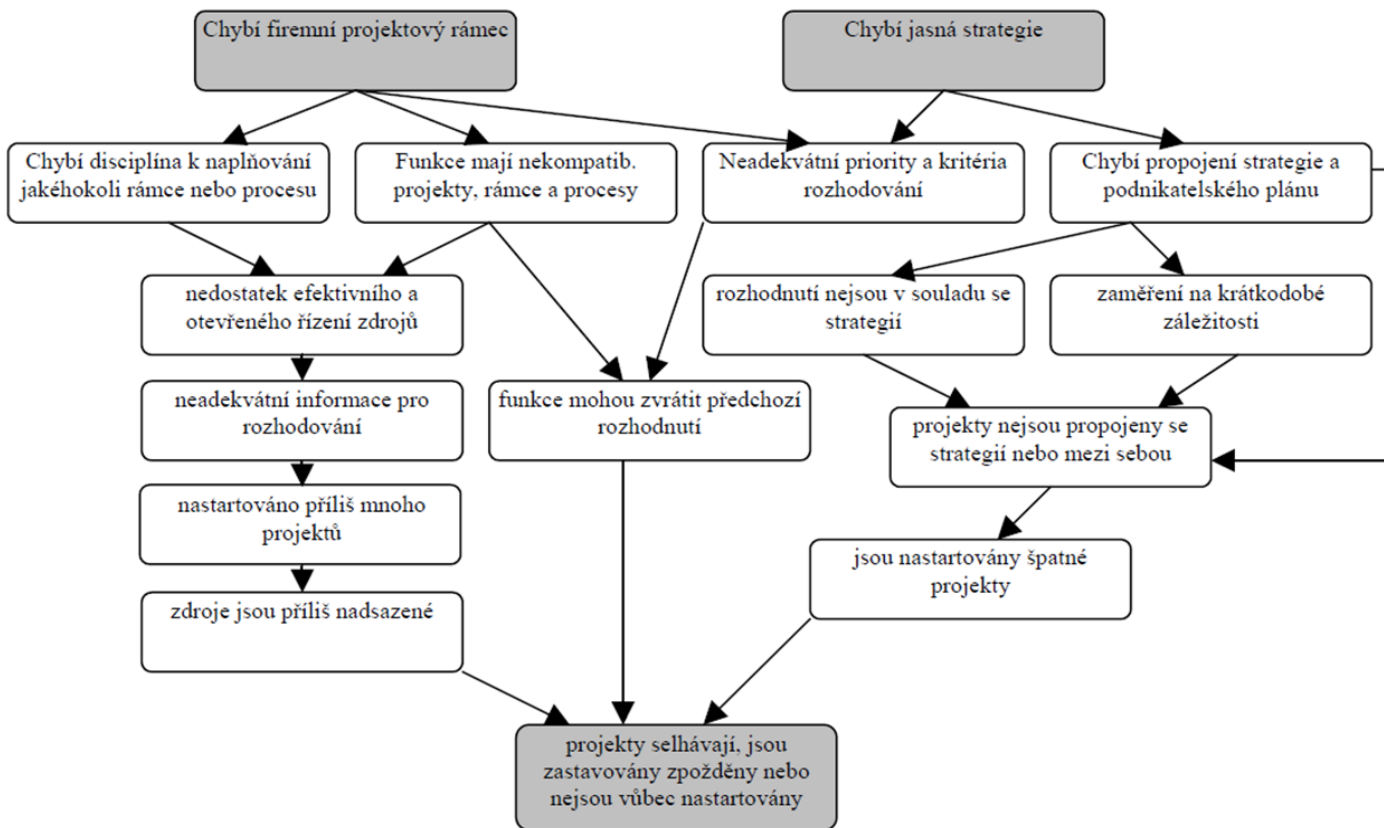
Chybí firemní projektový rámec

Chybí jasná strategie

Chybí disciplína k naplňování jakéhokoli rámce nebo procesu

Funkce mají nekompatib. projekty, rámce a procesy

Neadekvátní priority a kritéria rozhodování

Chybí propojení strategie a podnikatelského plánu

nedostatek efektivního a otevřeného řízení zdrojů

rozhodnutí nejsou v souladu se strategií

zaměření na krátkodobé záležitosti

neadekvátní informace pro rozhodování

funkce mohou zvrátit předchozí rozhodnutí

projekty nejsou propojeny se strategií nebo mezi sebou

nastartováno příliš mnoho projektů

jsou nastartovány špatné projekty

zdroje jsou příliš nadsazené

projekty selhávají, jsou zastavovány zpožděny nebo nejsou vůbec nastartovány